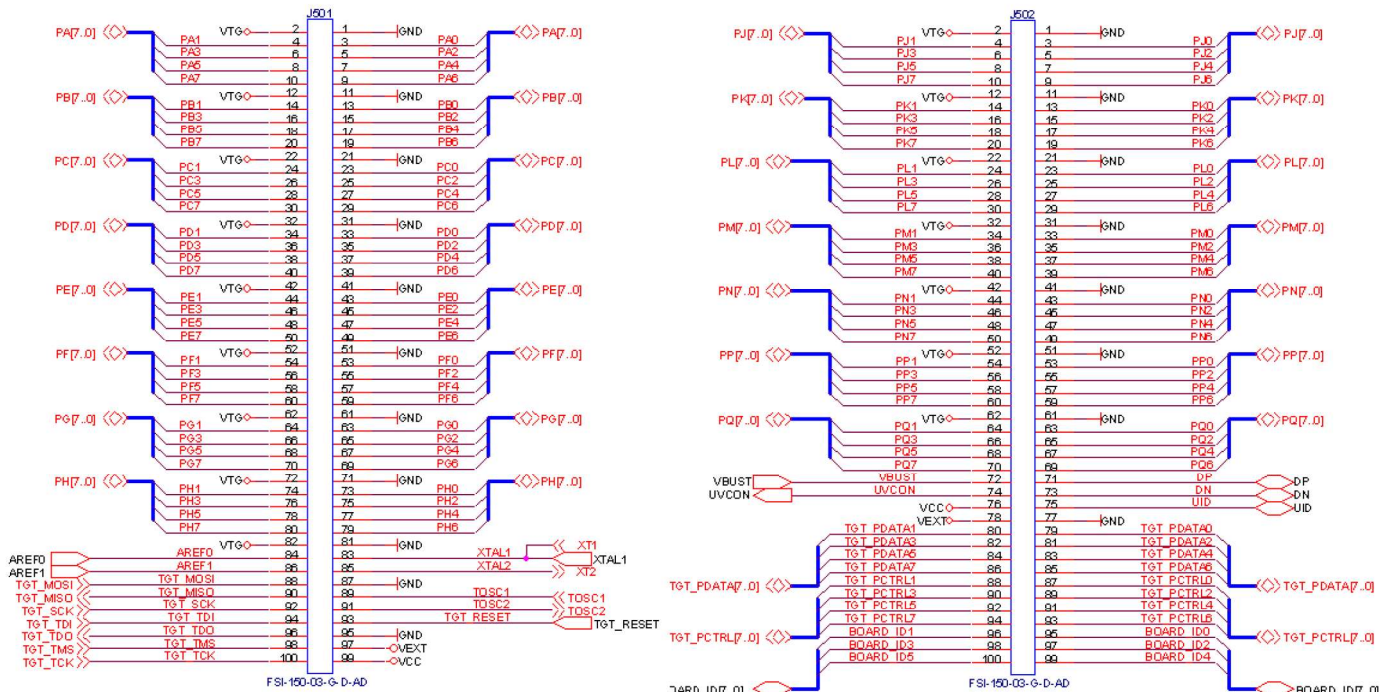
J501

PA[7..0] VTG 2 1 GND PA0 PA[7..0]
PA1 4 3 PA0
PA3 6 5 PA2
PA5 8 7 PA4
PA7 10 9 PA6

PB[7..0] VTG 12 11 GND PB[7..0]
PB1 14 13 PB0
PB3 16 15 PB2
PB5 18 17 PB4
PB7 20 19 PB6

PC[7..0] VTG 22 21 GND PC[7..0]
PC1 24 23 PC0
PC3 26 25 PC2
PC5 28 27 PC4
PC7 30 29 PC6

PD[7..0] VTG 32 31 GND PD[7..0]
PD1 34 33 PD0
PD3 36 35 PD2
PD5 38 37 PD4
PD7 40 39 PD6

PE[7..0] VTG 42 41 GND PE[7..0]
PE1 44 43 PE0
PE3 46 45 PE2
PE5 48 47 PE4
PE7 50 49 PE6

PF[7..0] VTG 52 51 GND PF[7..0]
PF1 54 53 PF0
PF3 56 55 PF2
PF5 58 57 PF4
PF7 60 59 PF6

PG[7..0] VTG 62 61 GND PG[7..0]
PG1 64 63 PG0
PG3 66 65 PG2
PG5 68 67 PG4
PG7 70 69 PG6

PH[7..0] VTG 72 71 GND PH[7..0]
PH1 74 73 PH0
PH3 76 75 PH2
PH5 78 77 PH4
PH7 80 79 PH6

VTG 82 81 GND
AREF0 AREF0 84 83 XTAL1 XT1 XTAL1
AREF1 AREF1 86 85 XTAL2 XT2
TGT_MOSI TGT MOSI 88 87 GND
TGT_MISO TGT MISO 90 89 TOSC1 TOSC1
TGT_SCK TGT SCK 92 91 TOSC2 TOSC2
TGT_TDI TGT TDI 94 93 TGT RESET TGT_RESET
TGT_TDO TGT TDO 96 95 GND
TGT_TMS TGT TMS 98 97 VEXT
TGT_TCK TGT TCK 100 99 VCC

FSI-150-03-G-D-AD

J502

PJ[7..0] VTG 2 1 GND PJ[7..0]
PJ1 4 3 PJ0
PJ3 6 5 PJ2
PJ5 8 7 PJ4
PJ7 10 9 PJ6

PK[7..0] VTG 12 11 GND PK[7..0]
PK1 14 13 PK0
PK3 16 15 PK2
PK5 18 17 PK4
PK7 20 19 PK6

PL[7..0] VTG 22 21 GND PL[7..0]
PL1 24 23 PL0
PL3 26 25 PL2
PL5 28 27 PL4
PL7 30 29 PL6

PM[7..0] VTG 32 31 GND PM[7..0]
PM1 34 33 PM0
PM3 36 35 PM2
PM5 38 37 PM4
PM7 40 39 PM6

PN[7..0] VTG 42 41 GND PN[7..0]
PN1 44 43 PN0
PN3 46 45 PN2
PN5 48 47 PN4
PN7 50 49 PN6

PP[7..0] VTG 52 51 GND PP[7..0]
PP1 54 53 PP0
PP3 56 55 PP2
PP5 58 57 PP4
PP7 60 59 PP6

PQ[7..0] VTG 62 61 GND PQ[7..0]
PQ1 64 63 PQ0
PQ3 66 65 PQ2
PQ5 68 67 PQ4
PQ7 70 69 PQ6

VBUST VBUST 72 71 DP DP
UVCON UVCON 74 73 DN DN
VCC 76 75 UID UID
VEXT 78 77 GND
TGT PDATA1 80 79 TGT PDATA0
TGT PDATA3 82 81 TGT PDATA2
TGT PDATA5 84 83 TGT PDATA4
TGT PDATA7 86 85 TGT PDATA6
TGT_PDATA[7..0] TGT PCTRL1 88 87 TGT PCTRL0 TGT_PDATA[7..0]
TGT PCTRL3 90 89 TGT PCTRL2
TGT PCTRL5 92 91 TGT PCTRL4
TGT PCTRL7 94 93 TGT PCTRL6
TGT_PCTRL[7..0] BOARD ID1 96 95 BOARD ID0 TGT_PCTRL[7..0]
BOARD ID3 98 97 BOARD ID2
BOARD ID5 100 99 BOARD ID4

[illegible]ARD_ID[7..0] FSI-150-03-G-D-AD BOARD_ID[7..0]